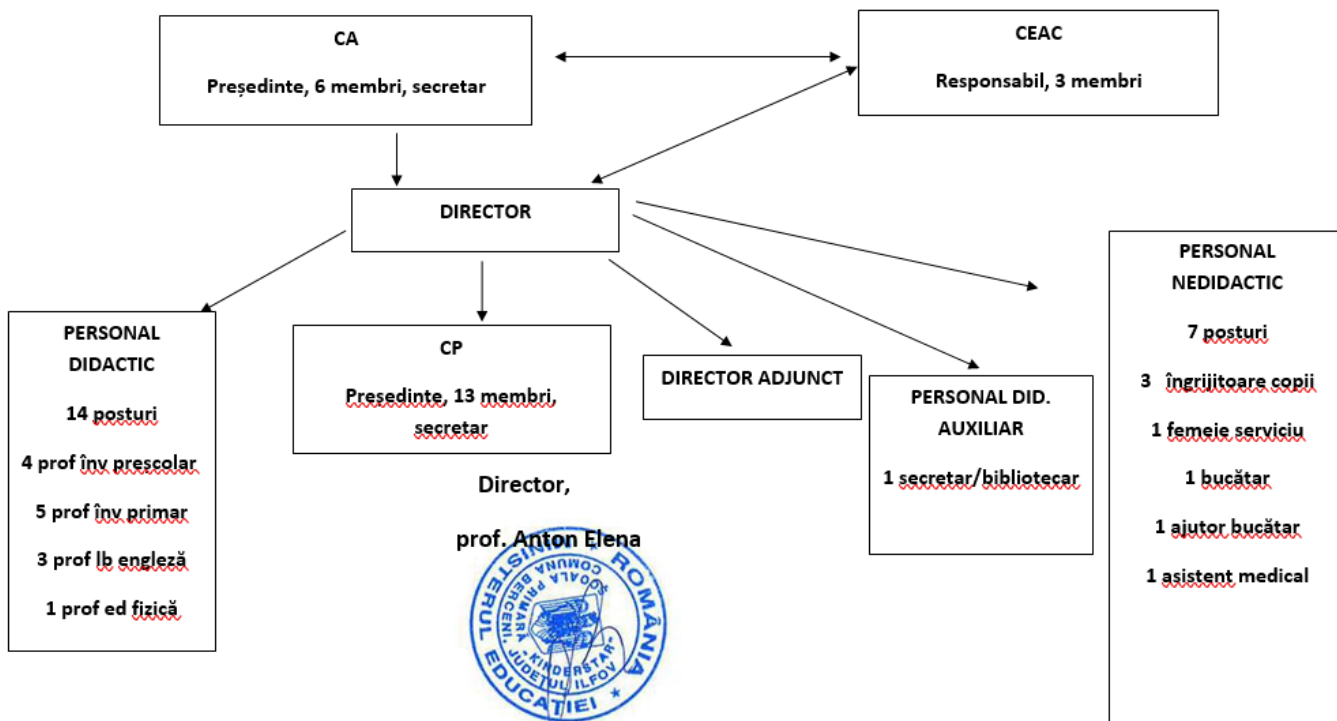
CA

Președinte, 6 membri, secretar

CEAC

Responsabil, 3 membri

DIRECTOR

PERSONAL DIDACTIC

14 posturi

4 prof înv prescolar

5 prof înv primar

3 prof lb engleză

1 prof ed fizică

CP

Presedinte, 13 membri, secretar

DIRECTOR ADJUNCT

PERSONAL DID. AUXILIAR

1 secretar/bibliotecar

PERSONAL NEDIDACTIC

7 posturi

3 îngrijitoare copii

1 femeie serviciu

1 bucătar

1 ajutor bucătar

1 asistent medical

Director,

prof. Anton Elena

ROMÂNIA MINISTERUL EDUCAȚIEI ȘCOALA PRIMARĂ "KINDERSTAR" COMUNA BERCENI, JUDEȚUL ILFOV